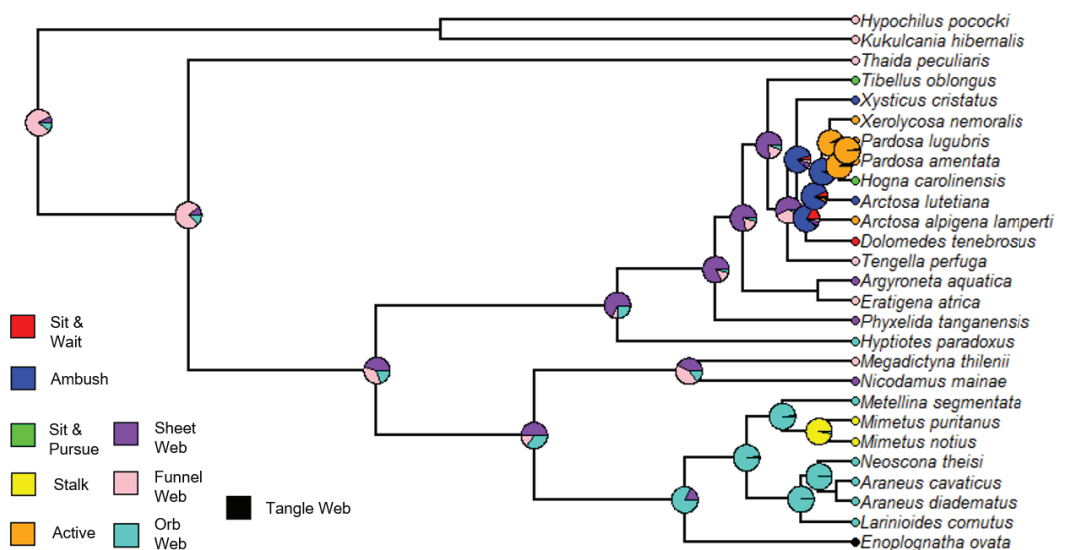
Hypochilus pococki
Kukulcania hibernalis
Thaida peculiaris
Tibellus oblongus
Xysticus cristatus
Xerolycosa nemoralis
Pardosa lugubris
Pardosa amentata
Hogna carolinensis
Arctosa lutetiana
Arctosa alpigena lamperti
Dolomedes tenebrosus
Tengella perfuga
Argyroneta aquatica
Eratigena atrica
Phyxelida tanganensis
Hyptiotes paradoxus
Megadictyna thilenii
Nicodamus mainae
Metellina segmentata
Mimetus puritanus
Mimetus notius
Neoscona theisi
Araneus cavaticus
Araneus diadematus
Larinioides cornutus
Enoplognatha ovata

Sit & Wait
Ambush
Sit & Pursue
Stalk
Active
Sheet Web
Funnel Web
Orb Web
Tangle Web